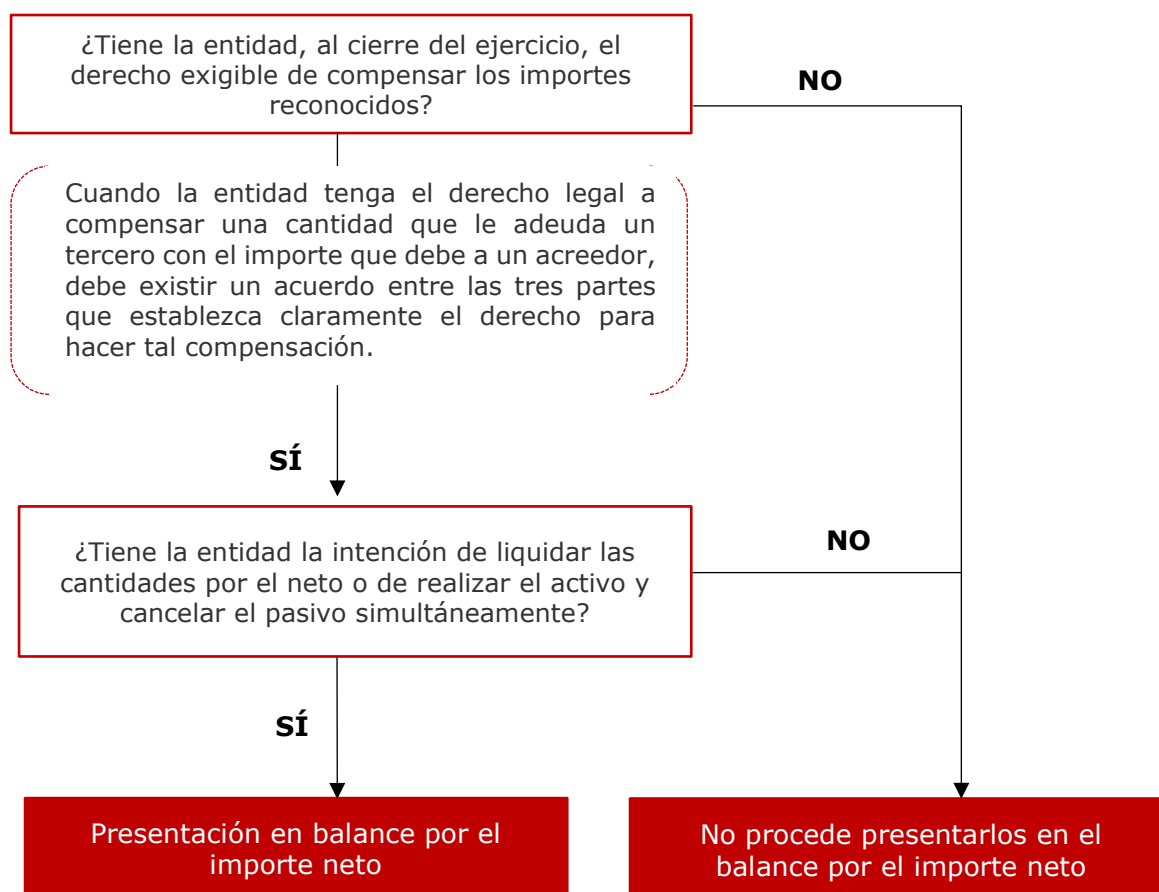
¿Tiene la entidad, al cierre del ejercicio, el derecho exigible de compensar los importes reconocidos?

NO

Cuando la entidad tenga el derecho legal a compensar una cantidad que le adeuda un tercero con el importe que debe a un acreedor, debe existir un acuerdo entre las tres partes que establezca claramente el derecho para hacer tal compensación.

SÍ

¿Tiene la entidad la intención de liquidar las cantidades por el neto o de realizar el activo y cancelar el pasivo simultáneamente?

NO

SÍ

Presentación en balance por el importe neto

No procede presentarlos en el balance por el importe neto